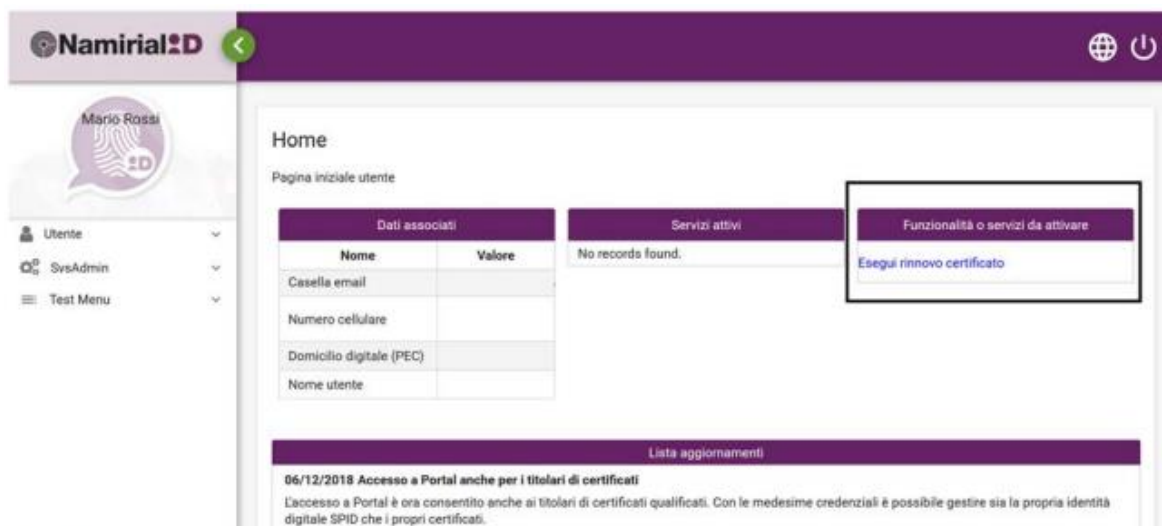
NamirialID

Mario Rossi

Utente
SysAdmin
Test Menu

Home

Pagina iniziale utente

| Dati associati | |
|---|---|
| Nome | Valore |
| Casella email | |
| Numero cellulare | |
| Domicilio digitale (PEC) | |
| Nome utente | |

| Servizi attivi |
|---|
| No records found. |

| Funzionalità o servizi da attivare |
|---|
| Esegui rinnovo certificato |

Lista aggiornamenti

06/12/2018 Accesso a Portal anche per i titolari di certificati

L'accesso a Portal è ora consentito anche ai titolari di certificati qualificati. Con le medesime credenziali è possibile gestire sia la propria identità digitale SPID che i propri certificati.